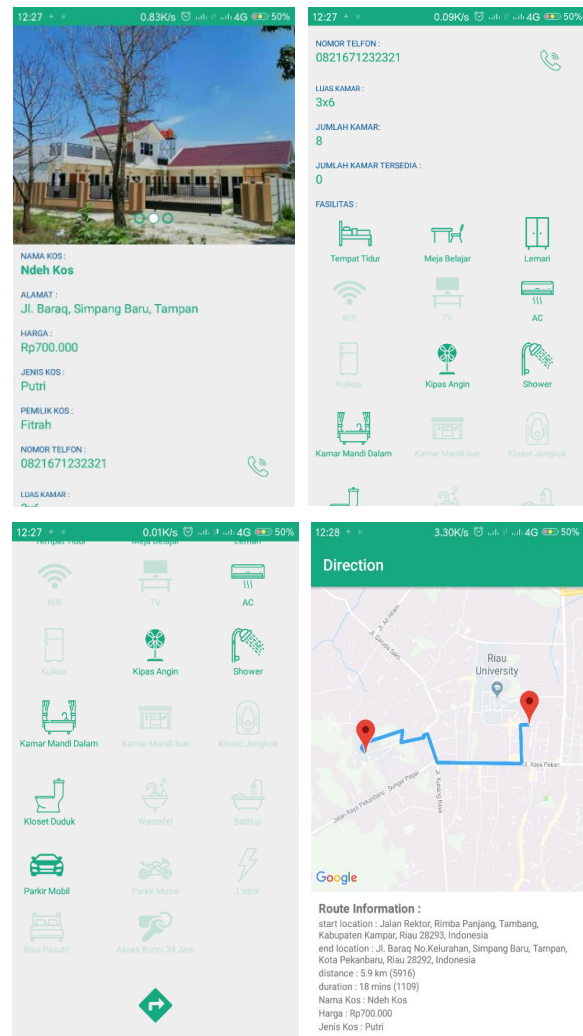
12:27 0.83K/s 4G 50%

NAMA KOS :
Ndeh Kos

ALAMAT :
Jl. Baraq, Simpang Baru, Tampan

HARGA :
Rp700.000

JENIS KOS :
Putri

PEMILIK KOS :
Fitrah

NOMOR TELFON :
0821671232321

LUAS KAMAR :

12:27 0.09K/s 4G 50%

NOMOR TELFON :
0821671232321

LUAS KAMAR :
3x6

JUMLAH KAMAR :
8

JUMLAH KAMAR TERSEDIA :
0

FASILITAS :

Tempat Tidur
Meja Belajar
Lemari
Wifi
TV
AC
Kulkas
Kipas Angin
Shower
Kamar Mandi Dalam
Kamar Mandi luar
Kloset Jongkok

12:27 0.01K/s 4G 50%

Tempat Tidur
Meja Belajar
Lemari
Wifi
TV
AC
Kulkas
Kipas Angin
Shower
Kamar Mandi Dalam
Kamar Mandi luar
Kloset Jongkok
Kloset Duduk
Wastafel
Bathup
Parkir Mobil
Parkir Motor
Listrik
Bisa Pasutri
Akses Kunci 24 Jam

12:28 3.30K/s 4G 50%

Direction

Riau University
Jl. Garuda Sakti
Jl. Kubang Raya
Jalan Raya Pekanbaru - Sungai Pagar
Jl. Raya Pekan
Google

Route Information :
start location : Jalan Rektor, Rimba Panjang, Tambang, Kabupaten Kampar, Riau 28293, Indonesia
end location : Jl. Baraq No.Kelurahan, Simpang Baru, Tampan, Kota Pekanbaru, Riau 28292, Indonesia
distance : 5.9 km (5916)
duration : 18 mins (1109)
Nama Kos : Ndeh Kos
Harga : Rp700.000
Jenis Kos : Putri